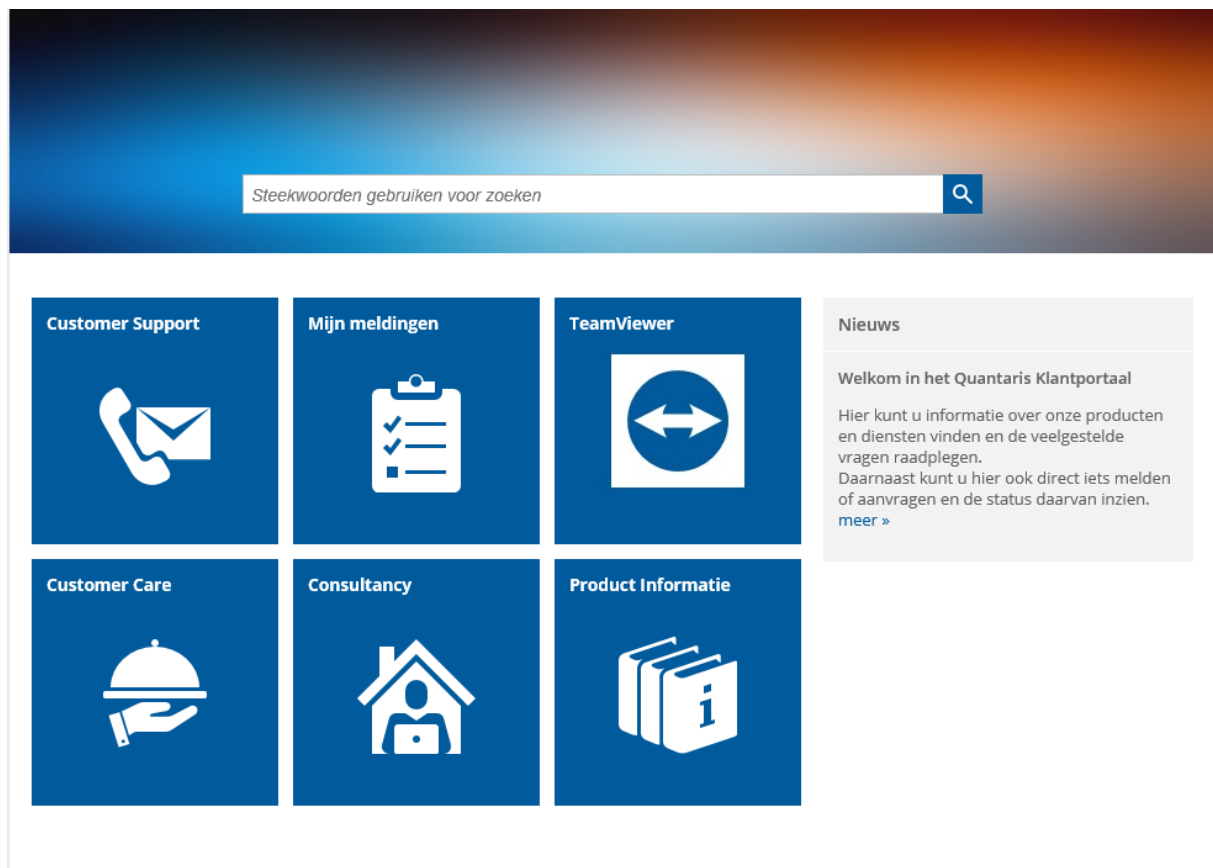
Steekwoorden gebruiken voor zoeken

Customer Support

Mijn meldingen

TeamViewer

Customer Care

Consultancy

Product Informatie

Nieuws

Welkom in het Quantaris Klantportaal

Hier kunt u informatie over onze producten en diensten vinden en de veelgestelde vragen raadplegen.
Daarnaast kunt u hier ook direct iets melden of aanvragen en de status daarvan inzien.
meer »